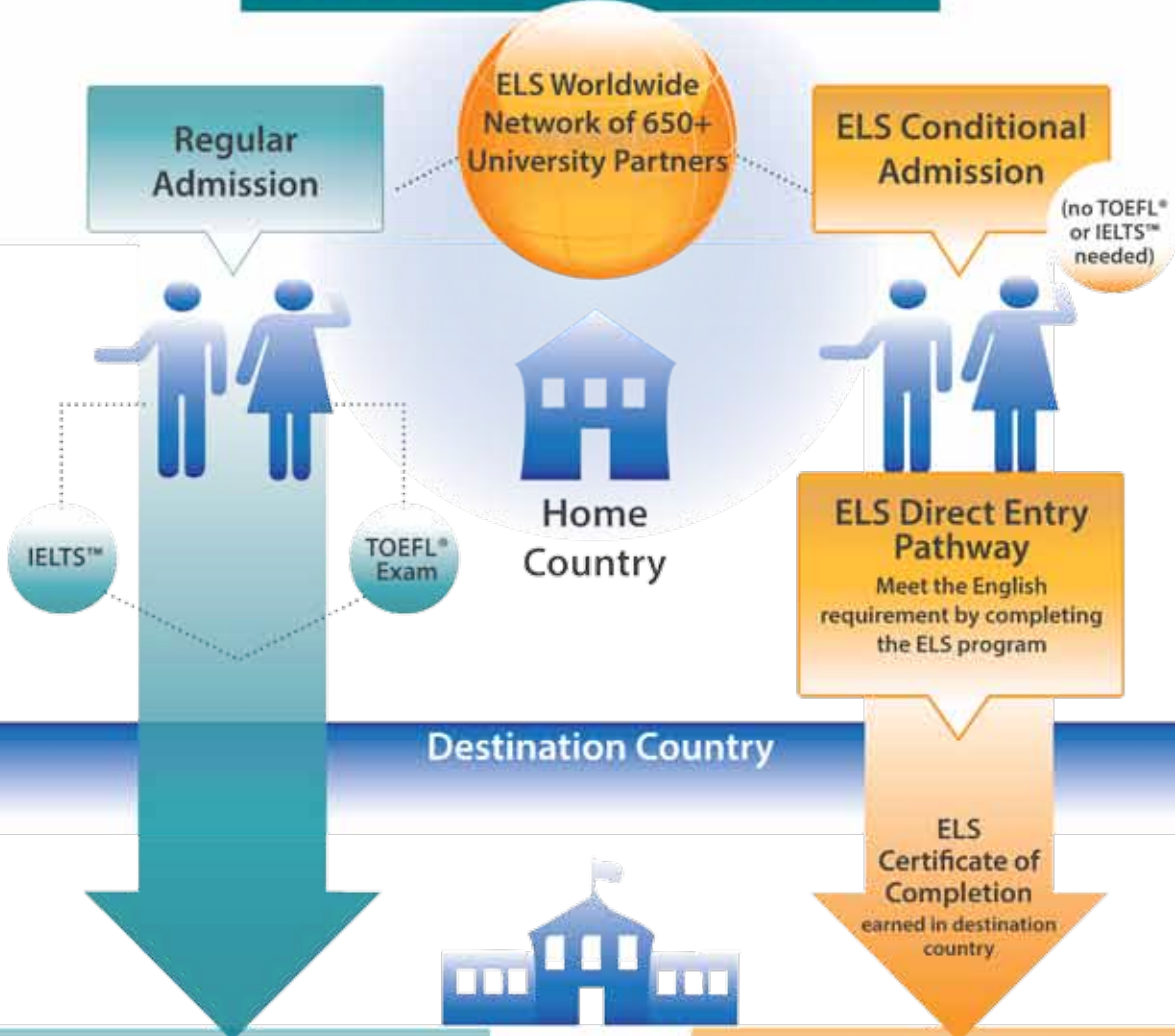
ELS Worldwide Network of 650+ University Partners

Regular Admission

ELS Conditional Admission

(no TOEFL® or IELTS™ needed)

IELTS™

TOEFL® Exam

Home Country

ELS Direct Entry Pathway

Meet the English requirement by completing the ELS program

Destination Country

ELS Certificate of Completion

earned in destination country